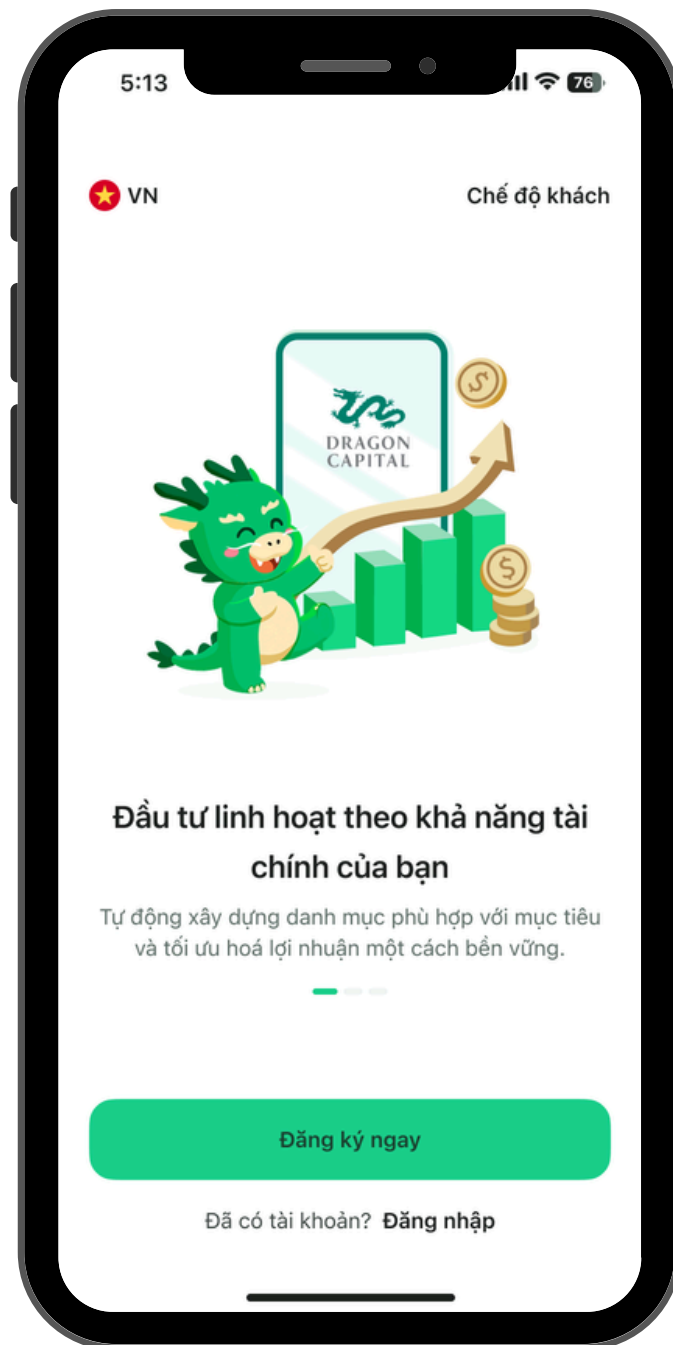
5:13

76

VN

Chế độ khách

DRAGON CAPITAL

Đầu tư linh hoạt theo khả năng tài chính của bạn

Tự động xây dựng danh mục phù hợp với mục tiêu và tối ưu hoá lợi nhuận một cách bền vững.

Đăng ký ngay

Đã có tài khoản? Đăng nhập